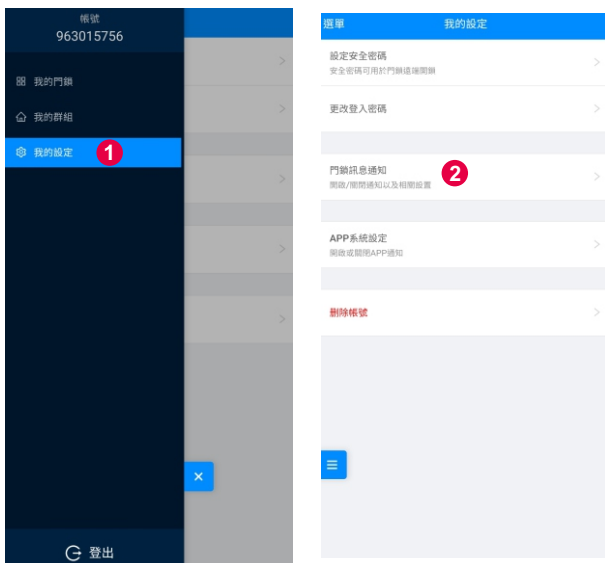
帳號
963015756

我的門鎖

我的群組

我的設定 1

登出

選單 我的設定

設定安全密碼
安全密碼可用於門鎖遠端開鎖

更改登入密碼

門鎖訊息通知 2
開啟/關閉通知以及相關設置

APP系統設定
開啟或關閉APP通知

刪除帳號